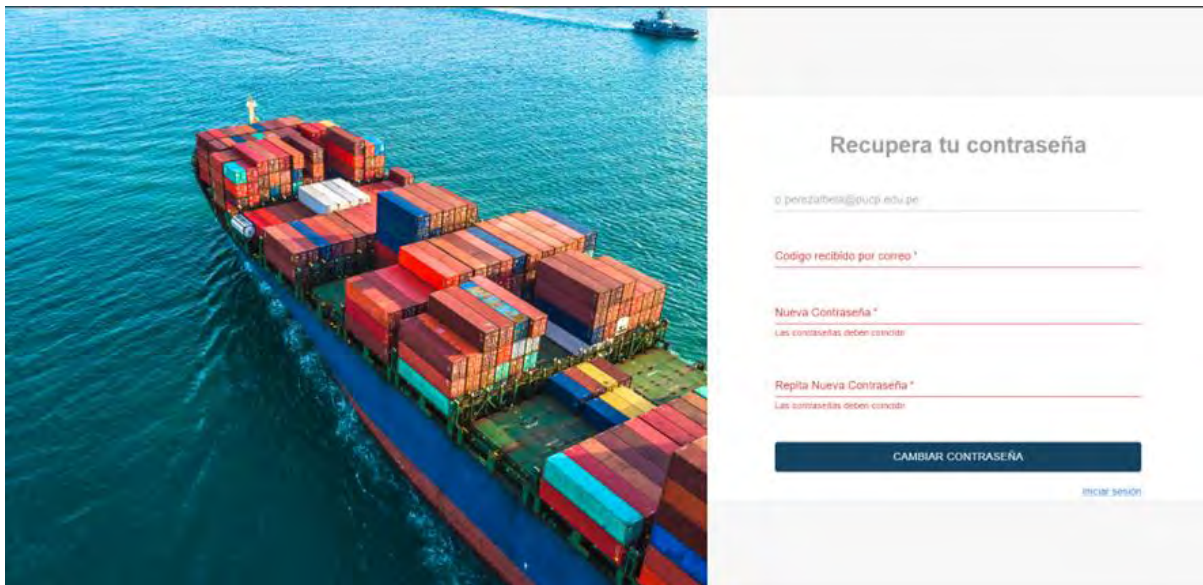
Recupera tu contraseña

c.perezlafbela@pucp.edu.pe

Codigo recibido por correo *

Nueva Contraseña *

Las contraseñas deben coincidir

Repita Nueva Contraseña *

Las contraseñas deben coincidir

CAMBIAR CONTRASEÑA

Iniciar sesión